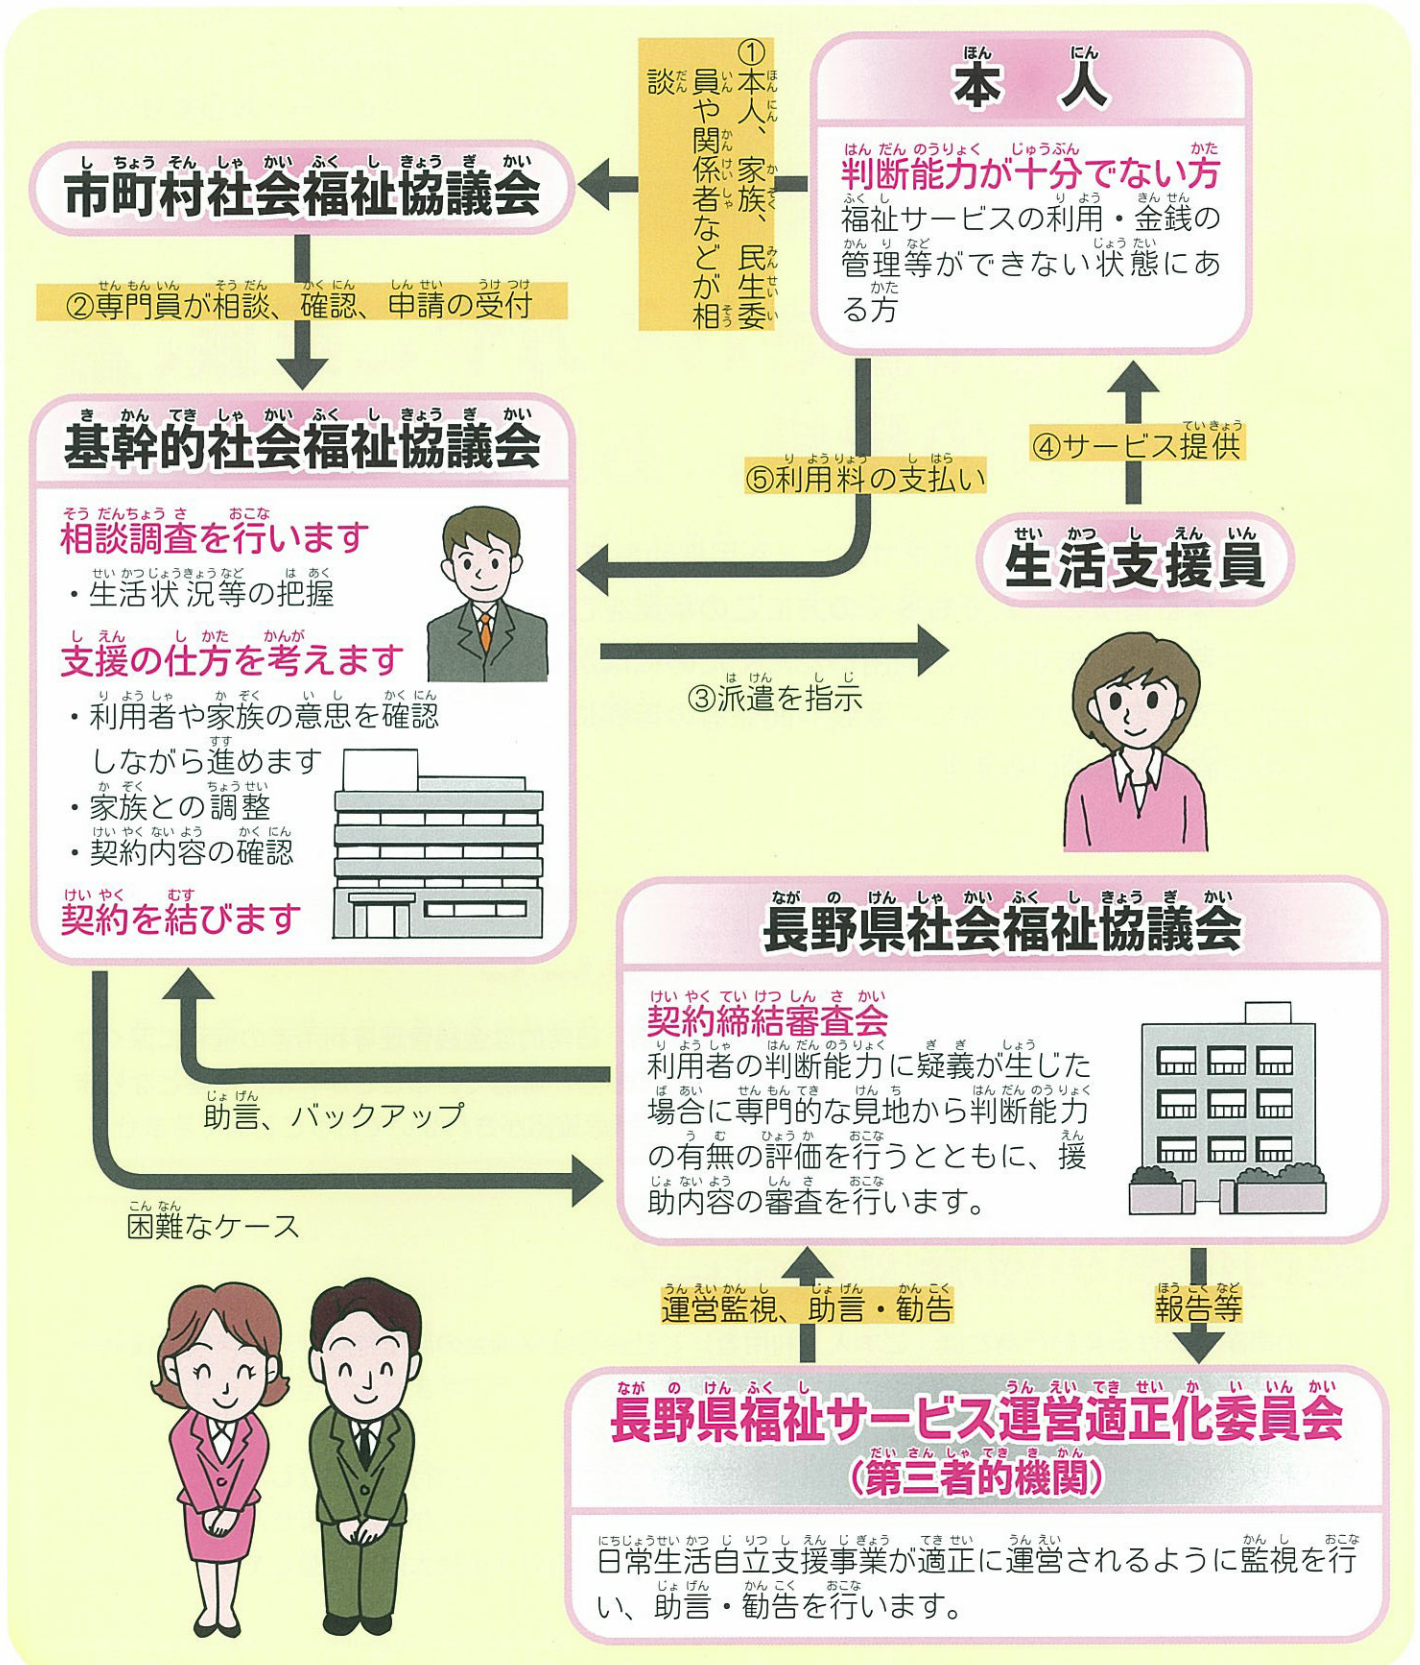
①本人、家族、民生委員や関係者などが相談

本人

判断能力が十分でない方
福祉サービスの利用・金銭の管理等ができない状態にある方

市町村社会福祉協議会

②専門員が相談、確認、申請の受付

基幹的社会福祉協議会

相談調査を行います
・生活状況等の把握
支援の仕方を考えます
・利用者や家族の意思を確認しながら進めます
・家族との調整
・契約内容の確認
契約を結びます

⑤利用料の支払い

④サービス提供

生活支援員

③派遣を指示

長野県社会福祉協議会

契約締結審査会
利用者の判断能力に疑義が生じた場合に専門的な見地から判断能力の有無の評価を行うとともに、援助内容の審査を行います。

助言、バックアップ

困難なケース

運営監視、助言・勧告

報告等

長野県福祉サービス運営適正化委員会
(第三者的機関)

日常生活自立支援事業が適正に運営されるように監視を行い、助言・勧告を行います。